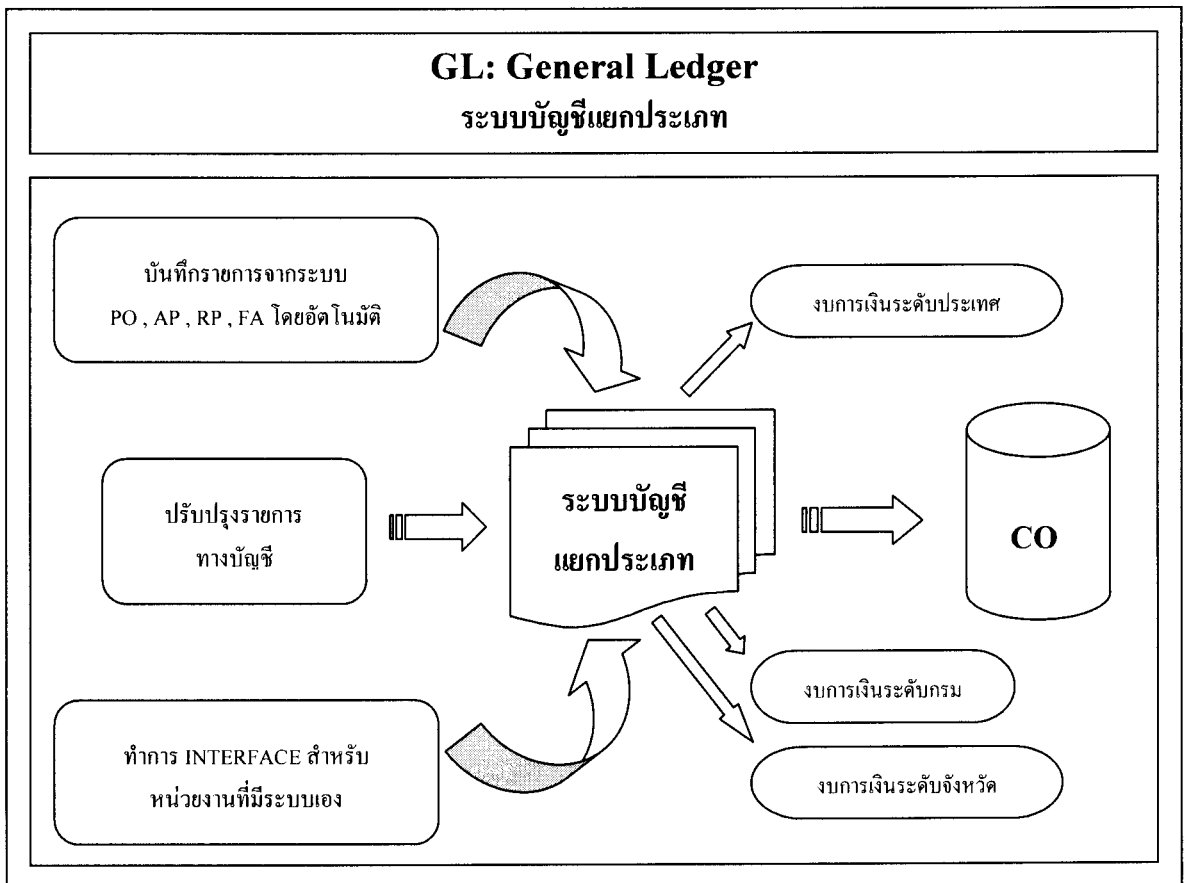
GL: General Ledger
ระบบบัญชีแยกประเภท

บันทึกรายการจากระบบ PO , AP , RP , FA โดยอัตโนมัติ

งบการเงินระดับประเทศ

ปรับปรุงรายการ ทางบัญชี

ระบบบัญชี แยกประเภท

CO

งบการเงินระดับกรม

ทำการ INTERFACE สำหรับ หน่วยงานที่มีระบบเอง

งบการเงินระดับจังหวัด